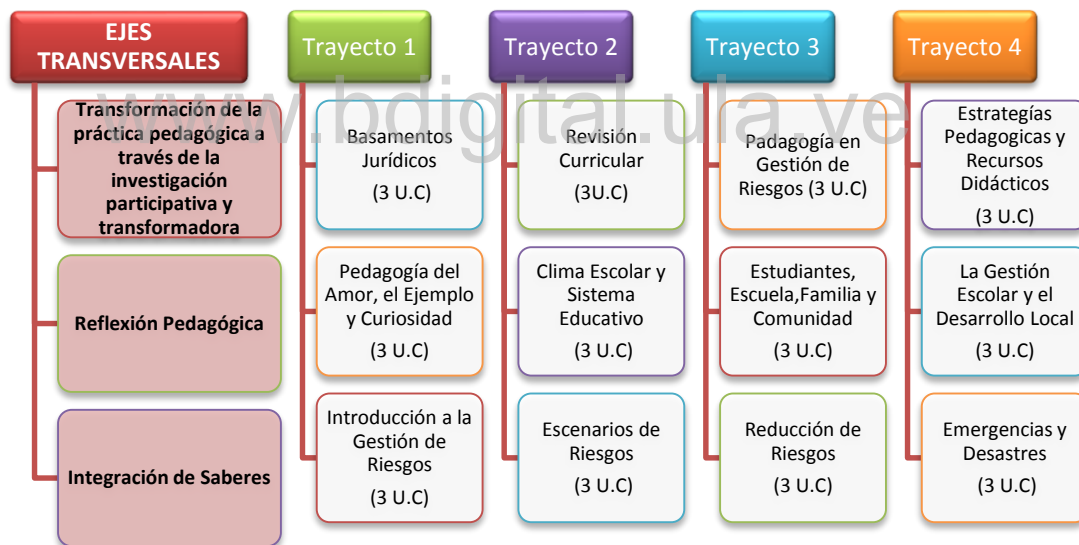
EJES TRANSVERSALES

Transformación de la práctica pedagógica a través de la investigación participativa y transformadora

Reflexión Pedagógica

Integración de Saberes

Trayecto 1

Basamentos Jurídicos (3 U.C)

Pedagogía del Amor, el Ejemplo y Curiosidad (3 U.C)

Introducción a la Gestión de Riesgos (3 U.C)

Trayecto 2

Revisión Curricular (3U.C)

Clima Escolar y Sistema Educativo (3 U.C)

Escenarios de Riesgos (3 U.C)

Trayecto 3

Padagogía en Gestión de Riesgos (3 U.C)

Estudiantes, Escuela,Familia y Comunidad (3 U.C)

Reducción de Riesgos (3 U.C)

Trayecto 4

Estrategías Pedagogicas y Recursos Didácticos (3 U.C)

La Gestión Escolar y el Desarrollo Local (3 U.C)

Emergencias y Desastres (3 U.C)

www.bdigital.ula.ve